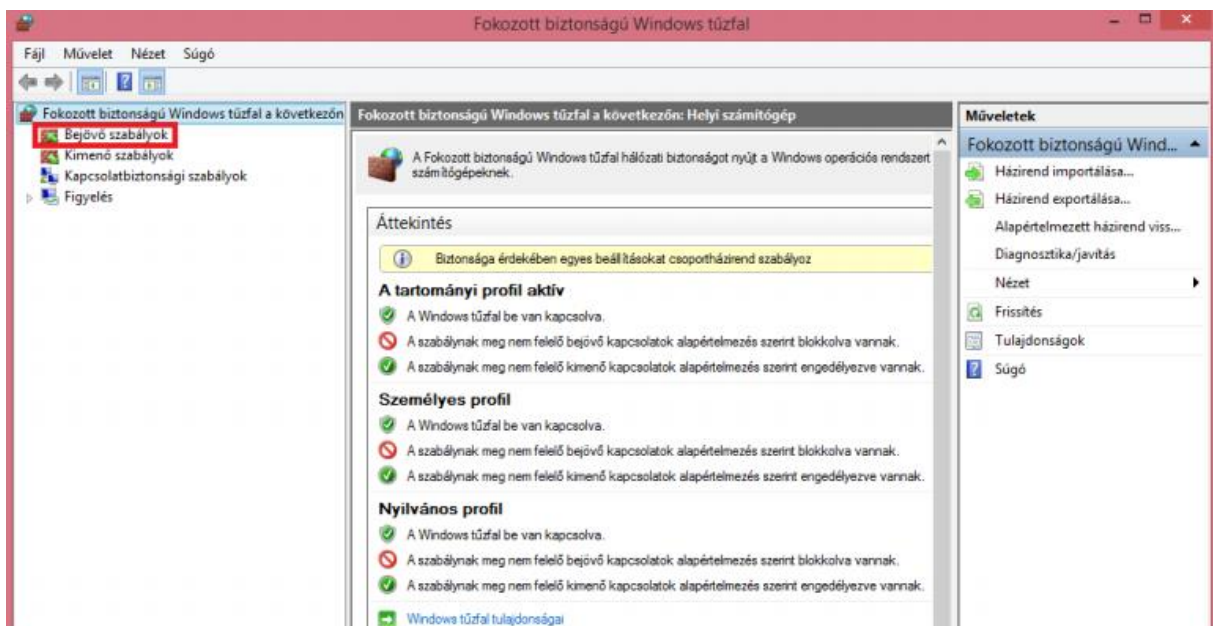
Fokozott biztonságú Windows tűzfal

Fájl Művelet Nézet Súgó

Fokozott biztonságú Windows tűzfal a következőn
Bejövő szabályok
Kimenő szabályok
Kapcsolatbiztonsági szabályok
Figyelés

Fokozott biztonságú Windows tűzfal a következőn: Helyi számítógép

A Fokozott biztonságú Windows tűzfal hálózati biztonságot nyújt a Windows operációs rendszert számítógépeknek.

Áttekintés

Biztonsága érdekében egyes beállításokat csoportházirend szabályoz

A tartományi profil aktív
A Windows tűzfal be van kapcsolva.
A szabálynak meg nem felelő bejövő kapcsolatok alapértelmezés szerint blokkolva vannak.
A szabálynak meg nem felelő kimenő kapcsolatok alapértelmezés szerint engedélyezve vannak.

Személyes profil
A Windows tűzfal be van kapcsolva.
A szabálynak meg nem felelő bejövő kapcsolatok alapértelmezés szerint blokkolva vannak.
A szabálynak meg nem felelő kimenő kapcsolatok alapértelmezés szerint engedélyezve vannak.

Nyilvános profil
A Windows tűzfal be van kapcsolva.
A szabálynak meg nem felelő bejövő kapcsolatok alapértelmezés szerint blokkolva vannak.
A szabálynak meg nem felelő kimenő kapcsolatok alapértelmezés szerint engedélyezve vannak.

Windows tűzfal tulajdonságai

Műveletek
Fokozott biztonságú Wind...
Házirend importálása...
Házirend exportálása...
Alapértelmezett házirend viss...
Diagnosztika/javítás
Nézet
Frissítés
Tulajdonságok
Súgó